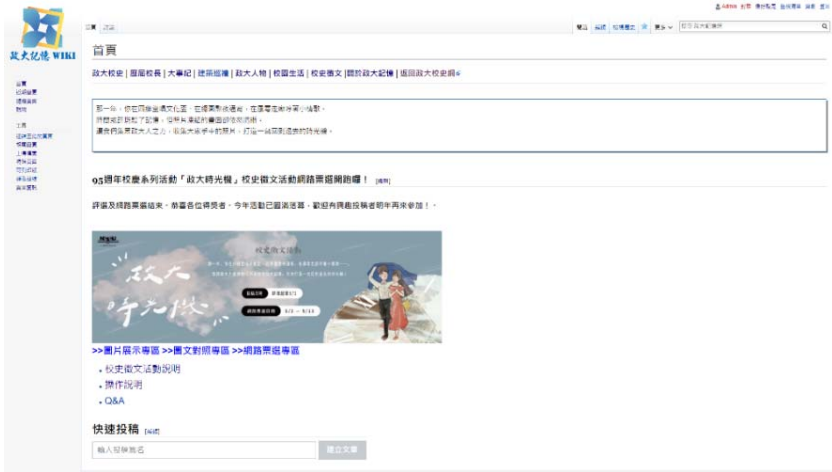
政大記憶 WIKI

首頁
近期變更
隨機頁面
說明

工具
連結至此的頁面
相關變更
上傳檔案
特殊頁面
可列印版
永久連結
頁面資訊
引用此頁

首頁 討論

閱讀 編輯 檢視歷史 更多 搜尋 政大記憶維基

首頁

政大校史 | 歷屆校長 | 大事紀 | 建築巡禮 | 政大人物 | 校園生活 | 校史徵文 | 關於政大記憶 | 返回政大校史網

那一年，你在同樣這塊文化區，在綠蔭間坐過也，在匯聚走廊穿過小徑散，
那個年齡所走過的回憶，記錄大家留給的畫面的故事，
讓我們一起來找大人之力，把政大點點滴滴的照片，打造一段屬於政大的時光機。

95週年校慶系列活動「政大時光機」校史徵文活動網路票選開跑囉！ [編輯]

評選及網路票選結束，恭喜各位得獎者，今年活動已圓滿落幕，歡迎有興趣投稿者明年再來參加！。

政大時光機

>>圖片展示專區 >>圖文對照專區 >>網路票選專區

校史徵文活動說明
操作說明
Q&A

快速投稿 [編輯]

輸入投稿標題 建立文章